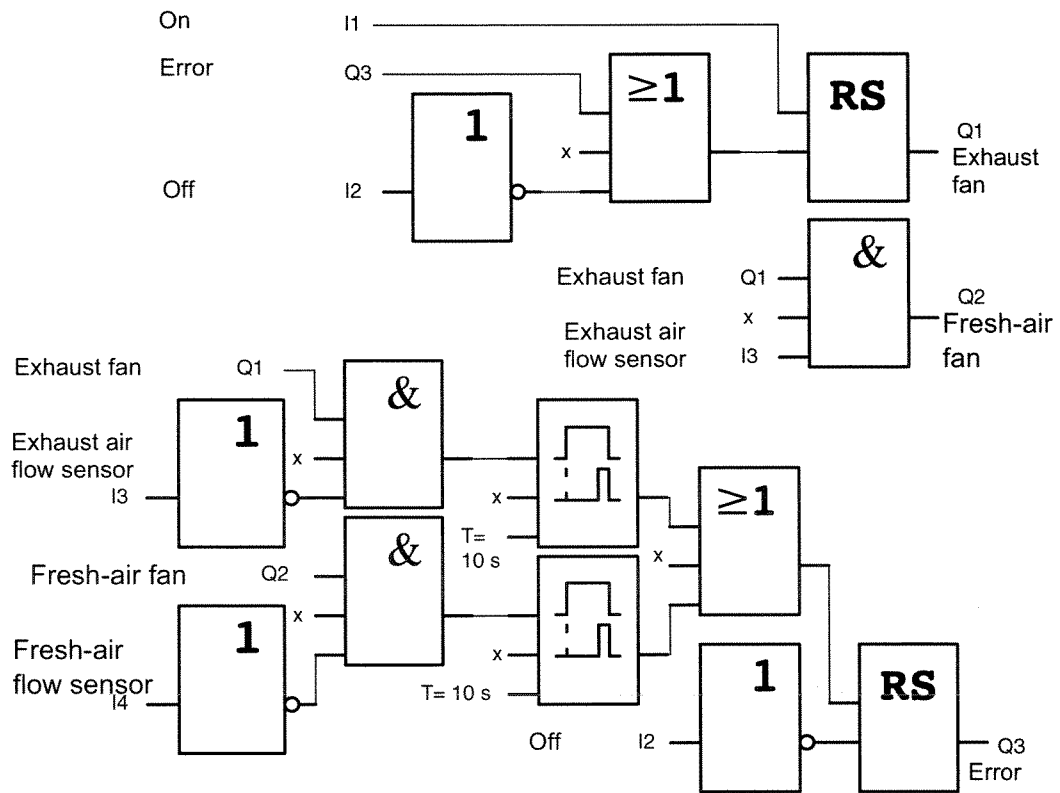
On
I1
Error
Q3
$\geq 1$
RS
1
x
Q1
Exhaust fan
Off
I2
&
Exhaust fan
Q1
Q2
x
Fresh-air fan
Exhaust air flow sensor
I3
Exhaust fan
Q1
&
1
Exhaust air flow sensor
x
I3
x
$\geq 1$
T= 10 s
&
x
Fresh-air fan
Q2
x
1
Fresh-air flow sensor
x
I4
T= 10 s
1
RS
Off
I2
Q3
Error